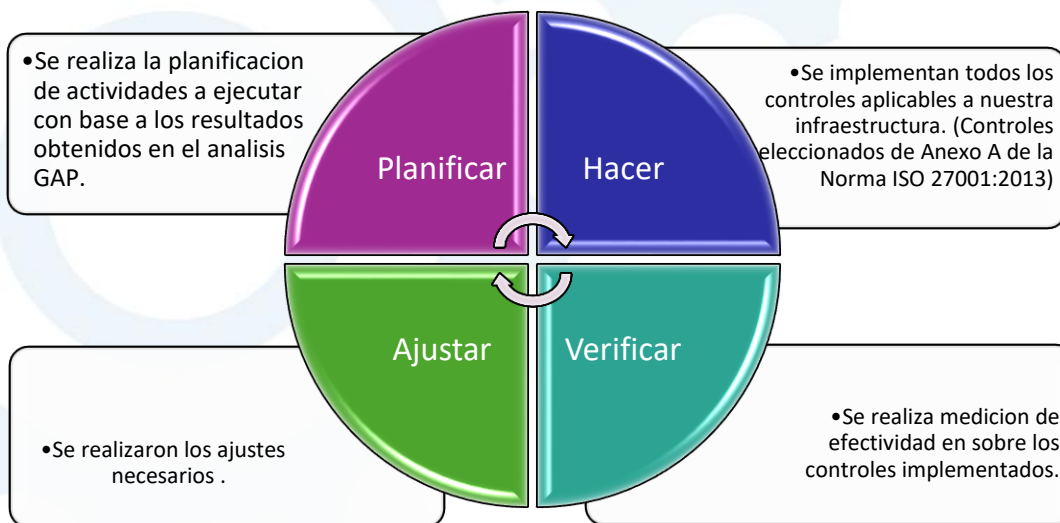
•Se realiza la planificacion de actividades a ejecutar con base a los resultados obtenidos en el analisis GAP.

Planificar

Hacer

•Se implementan todos los controles aplicables a nuestra infraestructura. (Controles eleccionados de Anexo A de la Norma ISO 27001:2013)

Ajustar

Verificar

•Se realizaron los ajustes necesarios .

•Se realiza medicion de efectividad en sobre los controles implementados.